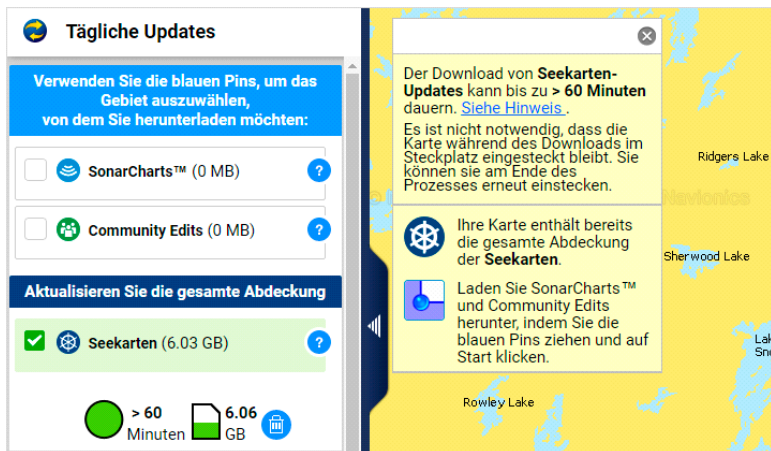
Tägliche Updates

Verwenden Sie die blauen Pins, um das Gebiet auszuwählen, von dem Sie herunterladen möchten:

SonarCharts™ (0 MB)

Community Edits (0 MB)

Aktualisieren Sie die gesamte Abdeckung

Seekarten (6.03 GB)

> 60 Minuten

6.06 GB

Der Download von Seekarten-Updates kann bis zu > 60 Minuten dauern. Siehe Hinweis .

Es ist nicht notwendig, dass die Karte während des Downloads im Steckplatz eingesteckt bleibt. Sie können sie am Ende des Prozesses erneut einstecken.

Ihre Karte enthält bereits die gesamte Abdeckung der Seekarten.

Laden Sie SonarCharts™ und Community Edits herunter, indem Sie die blauen Pins ziehen und auf Start klicken.

Ridgers Lake

Navionics

Sherwood Lake

Lak
Sno

Rowley Lake